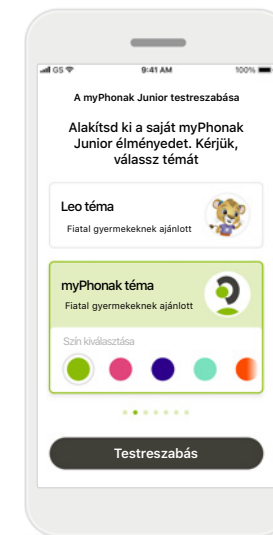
GS 9:41 AM 100%

A myPhonak Junior testreszabása

Alakítsd ki a saját myPhonak Junior élményedet. Kérjük, válassz témát

Leo téma
Fiatal gyermekeknek ajánlott

myPhonak téma
Fiatal gyermekeknek ajánlott

Szín kiválasztása

Testreszabás